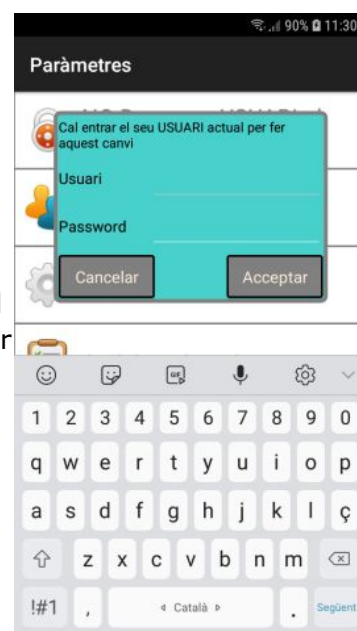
90% 11:30

Paràmetres

Cal entrar el seu USUARI actual per fer aquest canvi

Usuari

Password

Cancelar

Acceptar

1 2 3 4 5 6 7 8 9 0

q w e r t y u i o p

a s d f g h j k l ç

z x c v b n m

!#1

, 

◂ Català ▸

.

Següent